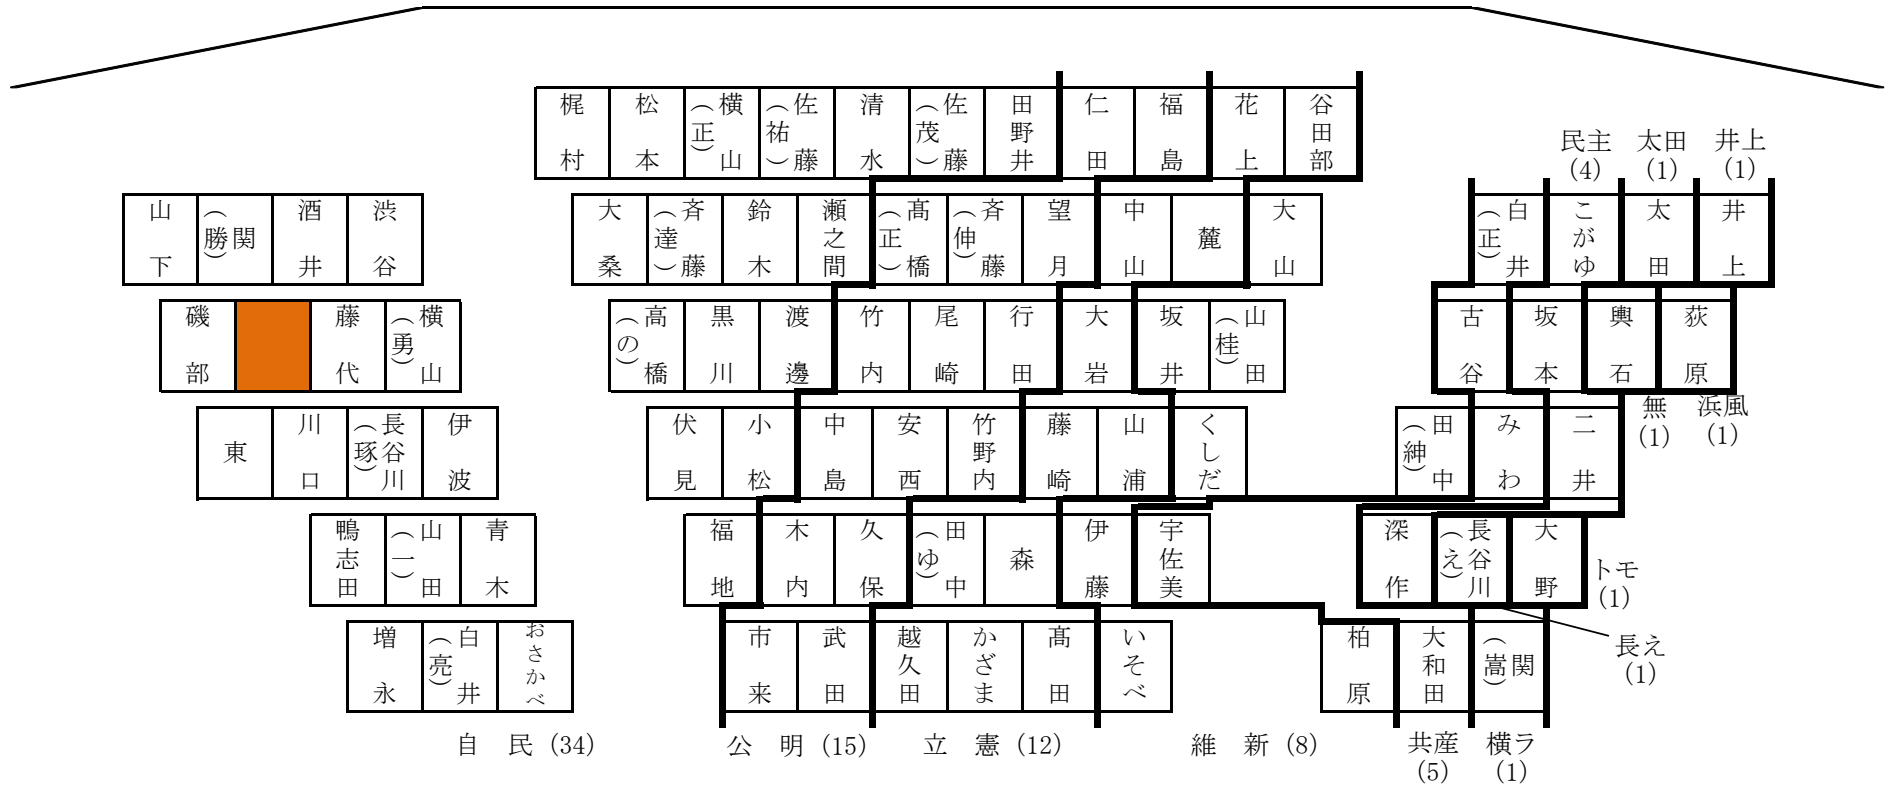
梶村 松本 横山（正） 佐藤（祐） 清水 佐藤（茂） 田野井 仁田 福島 花上 谷田部

民主（4） 太田（1） 井上（1）

山下 関（勝） 酒井 渋谷

大桑 斉藤（達） 鈴木 瀬之間 髙橋（正） 斉藤（伸） 望月 中山 麓 大山

白井（正） こがゆ 太田 井上

磯部 藤代 横山（勇）

高橋（の） 黒川 渡邊 竹内 尾崎 行田 大岩 坂井 山田（桂）

古谷 坂本 興石 荻原

無（1） 浜風（1）

東 川口 長谷川（琢） 伊波

伏見 小松 中島 安西 竹野内 藤崎 山浦 くしだ

田中（紳） みわ 二井

鴨志田 山田（一） 青木

福地 木内 久保 田中（ゆ） 森 伊藤 宇佐美

深作 長谷川（え） 大野

トモ（1）

長え（1）

増永 白井（亮） おさかべ

市来 武田 越久田 かざま 髙田 いそべ

柏原 大和田 関（嵩）

自民（34） 公明（15） 立憲（12） 維新（8） 共産（5） 横ラ（1）